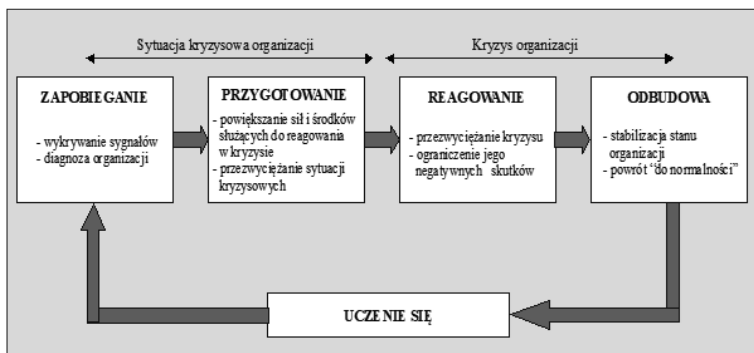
Sytuacja kryzysowa organizacji

Kryzys organizacji

ZAPOBIEGANIE

- wykrywanie sygnałów
- diagnoza organizacji

PRZYGOTOWANIE

- powiększanie sił i środków służących do reagowania w kryzysie
- przezwyciężanie sytuacji kryzysowych

REAGOWANIE

- przezwyciężanie kryzysu
- ograniczenie jego negatywnych skutków

ODBUDOWA

- stabilizacja stanu organizacji
- powrót "do normalności"

UCZENIE SIĘ